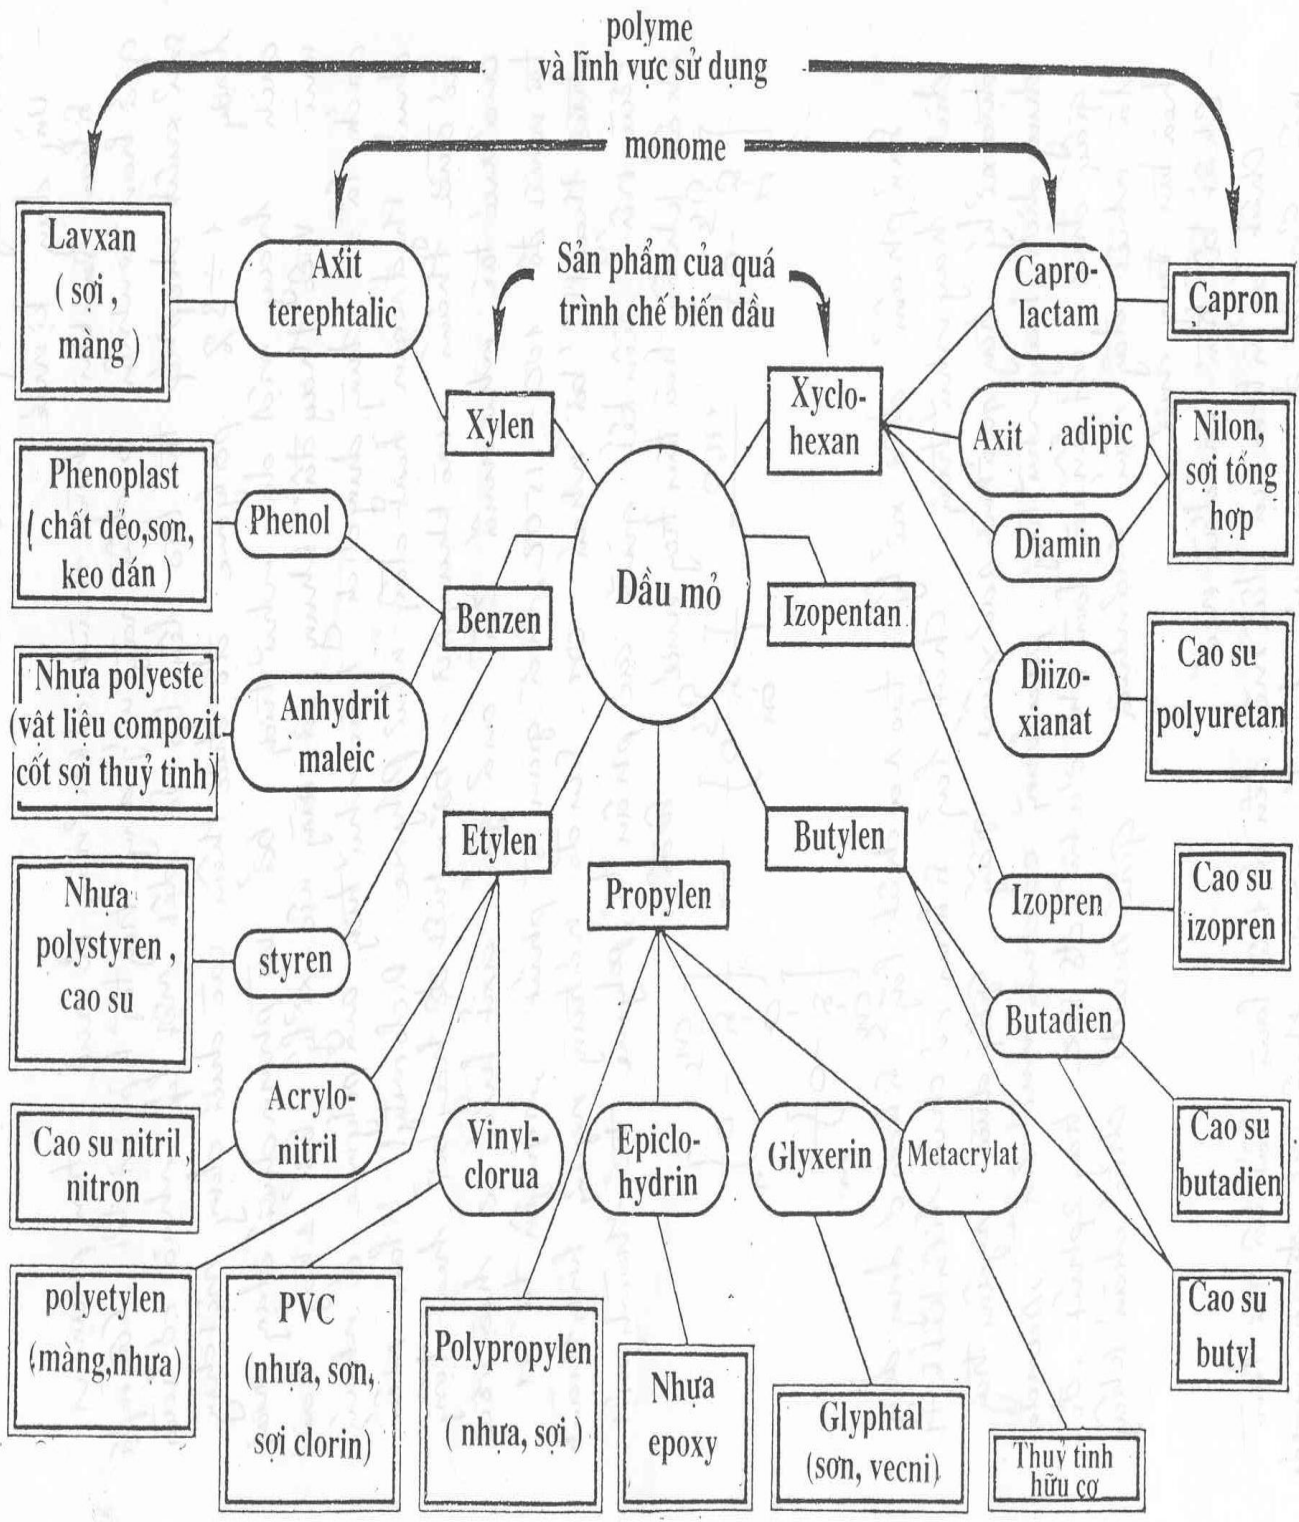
polyme
và lĩnh vực sử dụng

monome

Sản phẩm của quá trình chế biến dầu

Lavxan ( sợi , màng )

Axit terephtalic

Xylen

Xyclohexan

Caprolactam

Capron

Axit adipic

Nilon, sợi tổng hợp

Phenoplast ( chất dẻo,sơn, keo dán )

Phenol

Diamin

Dầu mỏ

Benzen

Izopentan

Nhựa polyeste (vật liệu compozit cốt sợi thuỷ tinh)

Anhydrit maleic

Diizoxianat

Cao su polyuretan

Etylen

Butylen

Propylen

Nhựa polystyren , cao su

styren

Izopren

Cao su izopren

Butadien

Cao su nitril, nitron

Acrylonitril

Vinylclorua

Epiclohydrin

Glyxerin

Metacrylat

Cao su butadien

polyetylen (màng,nhựa)

PVC (nhựa, sơn, sợi clorin)

Polypropylen ( nhựa, sợi )

Nhựa epoxy

Glyphtal (sơn, vecni)

Thuỷ tinh hữu cơ

Cao su butyl